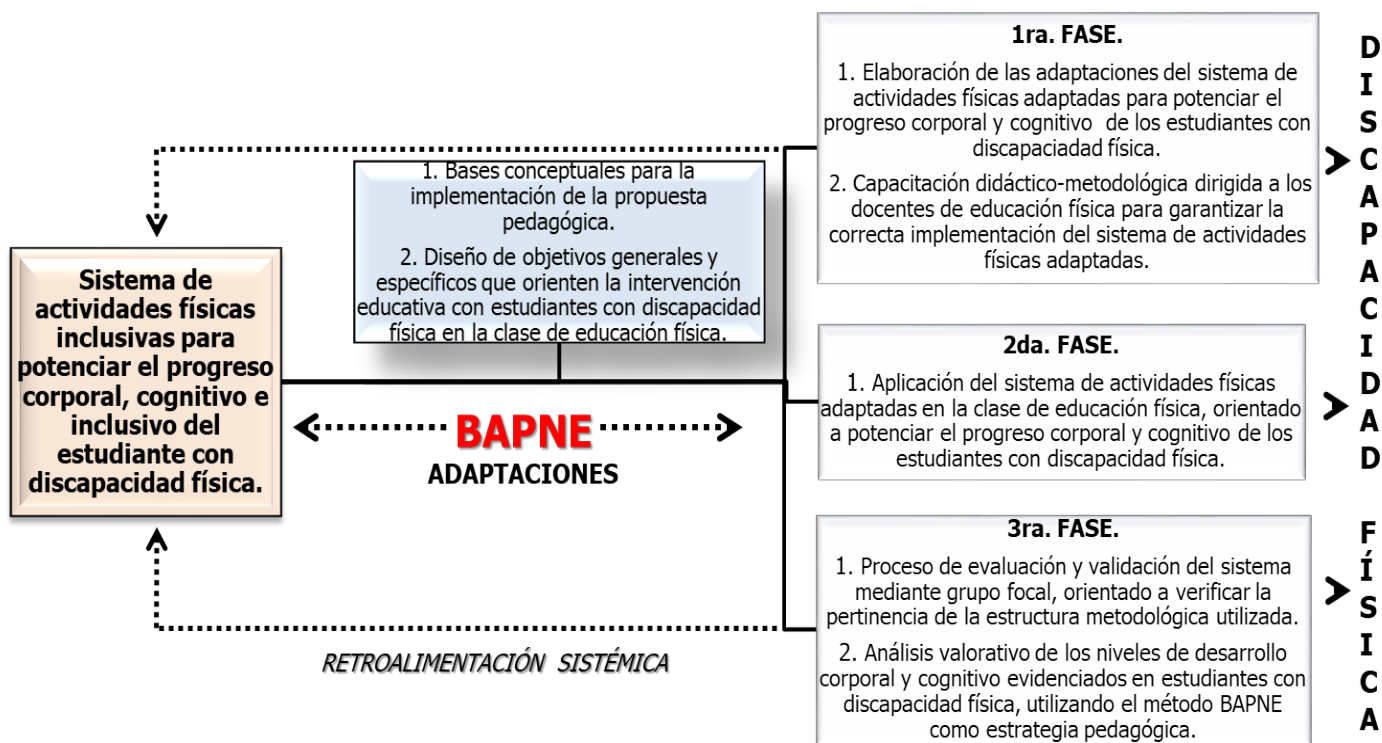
Sistema de actividades físicas inclusivas para potenciar el progreso corporal, cognitivo e inclusivo del estudiante con discapacidad física.

1. Bases conceptuales para la implementación de la propuesta pedagógica.

2. Diseño de objetivos generales y específicos que orienten la intervención educativa con estudiantes con discapacidad física en la clase de educación física.

BAPNE
ADAPTACIONES

RETROALIMENTACIÓN SISTÉMICA

1ra. FASE.

1. Elaboración de las adaptaciones del sistema de actividades físicas adaptadas para potenciar el progreso corporal y cognitivo de los estudiantes con discapaciadad física.

2. Capacitación didáctico-metodológica dirigida a los docentes de educación física para garantizar la correcta implementación del sistema de actividades físicas adaptadas.

2da. FASE.

1. Aplicación del sistema de actividades físicas adaptadas en la clase de educación física, orientado a potenciar el progreso corporal y cognitivo de los estudiantes con discapacidad física.

3ra. FASE.

1. Proceso de evaluación y validación del sistema mediante grupo focal, orientado a verificar la pertinencia de la estructura metodológica utilizada.

2. Análisis valorativo de los niveles de desarrollo corporal y cognitivo evidenciados en estudiantes con discapacidad física, utilizando el método BAPNE como estrategia pedagógica.

D I S C A P A C I D A D

F Í S I C A